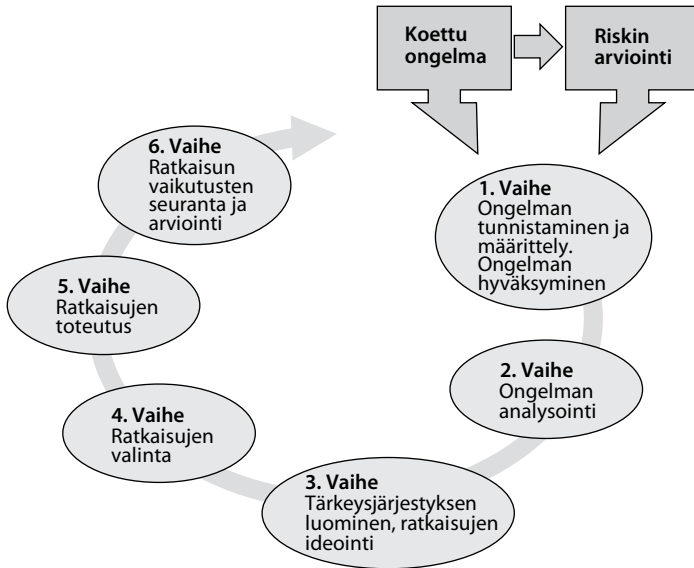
Koettu ongelma

Riskin arviointi

1. Vaihe
Ongelman tunnistaminen ja määrittely. Ongelman hyväksyminen

2. Vaihe
Ongelman analysointi

3. Vaihe
Tärkeysjärjestyksen luominen, ratkaisujen ideointi

4. Vaihe
Ratkaisujen valinta

5. Vaihe
Ratkaisujen toteutus

6. Vaihe
Ratkaisun vaikutusten seuranta ja arviointi